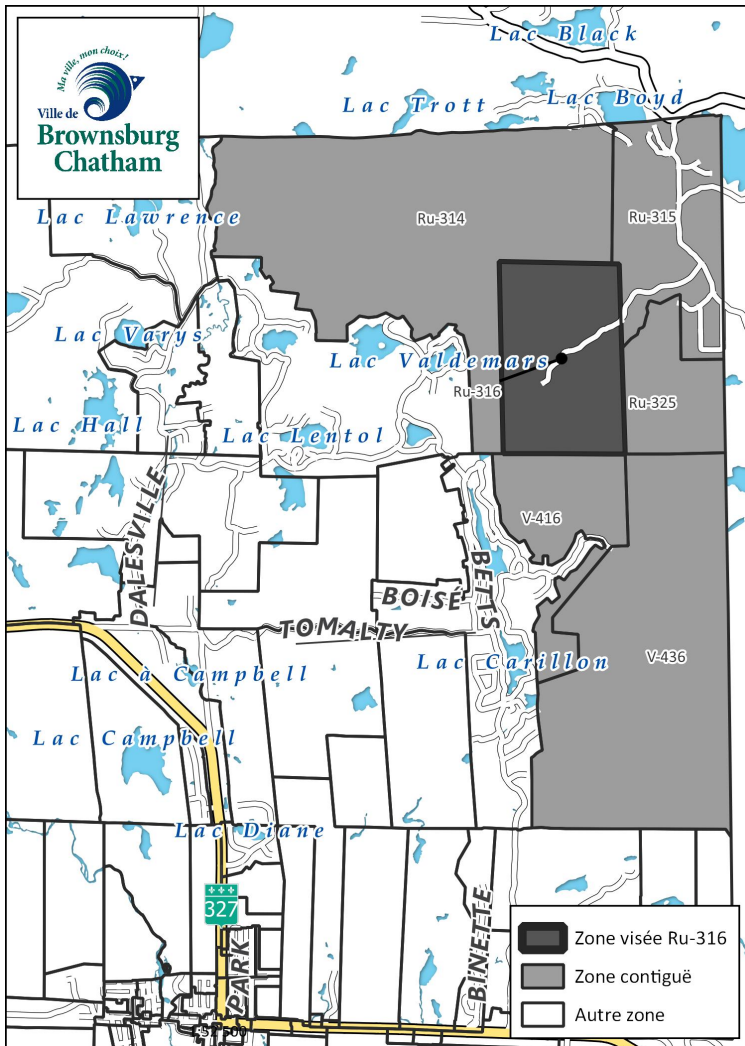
Ma ville, mon choix!
Ville de
Brownsburg
Chatham

Lac Black
Lac Trott
Lac Boyd
Lac Lawrence
Ru-314
Ru-315
Lac Varys
Lac Valdemars
Ru-316
Ru-325
Lac Hall
Lac Lentol
V-416
DALESVILLE
BETTS
BOISÉ
TOMALTY
Lac Carillon
V-436
Lac à Campbell
Lac Campbell
Lac Diane
327
PARK
BINETTE

Zone visée Ru-316
Zone contiguë
Autre zone